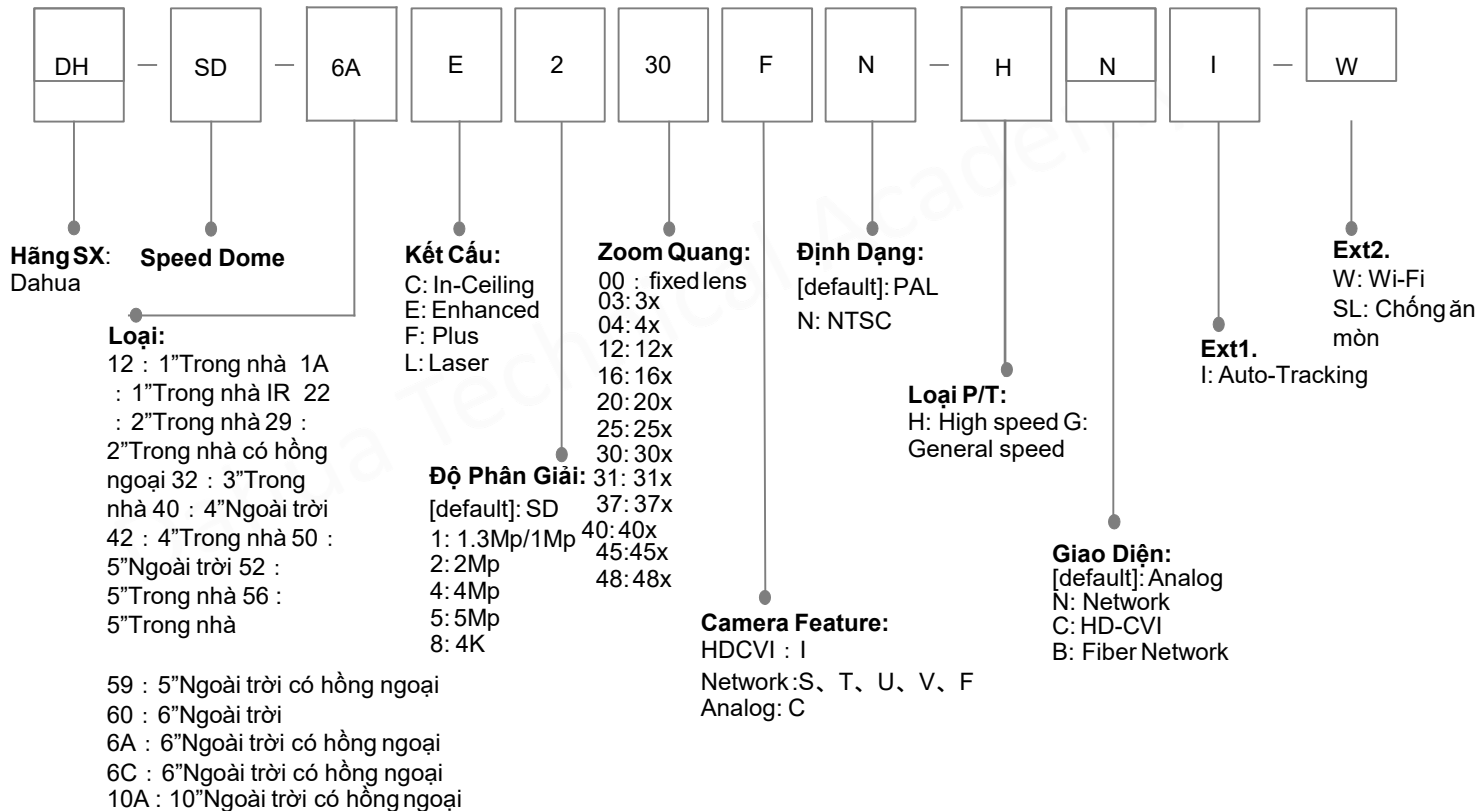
DH — SD — 6A E 2 30 F N — H N I — W

Hãng SX: Dahua

Speed Dome

Loại:
12 : 1"Trong nhà 1A : 1"Trong nhà IR 22 : 2"Trong nhà 29 : 2"Trong nhà có hồng ngoại 32 : 3"Trong nhà 40 : 4"Ngoài trời 42 : 4"Trong nhà 50 : 5"Ngoài trời 52 : 5"Trong nhà 56 : 5"Trong nhà

59 : 5"Ngoài trời có hồng ngoại
60 : 6"Ngoài trời
6A : 6"Ngoài trời có hồng ngoại
6C : 6"Ngoài trời có hồng ngoại
10A : 10"Ngoài trời có hồng ngoại

Kết Cấu:
C: In-Ceiling
E: Enhanced
F: Plus
L: Laser

Độ Phân Giải:
[default]: SD
1: 1.3Mp/1Mp
2: 2Mp
4: 4Mp
5: 5Mp
8: 4K

Zoom Quang:
00 : fixed lens
03: 3x
04: 4x
12: 12x
16: 16x
20: 20x
25: 25x
30: 30x
31: 31x
37: 37x
40: 40x
45: 45x
48: 48x

Camera Feature:
HDCVI : I
Network: S、T、U、V、F
Analog: C

Định Dạng:
[default]: PAL
N: NTSC

Loại P/T:
H: High speed G: General speed

Giao Diện:
[default]: Analog
N: Network
C: HD-CVI
B: Fiber Network

Ext1.
I: Auto-Tracking

Ext2.
W: Wi-Fi
SL: Chống ăn mòn

Dahua Technical Academy